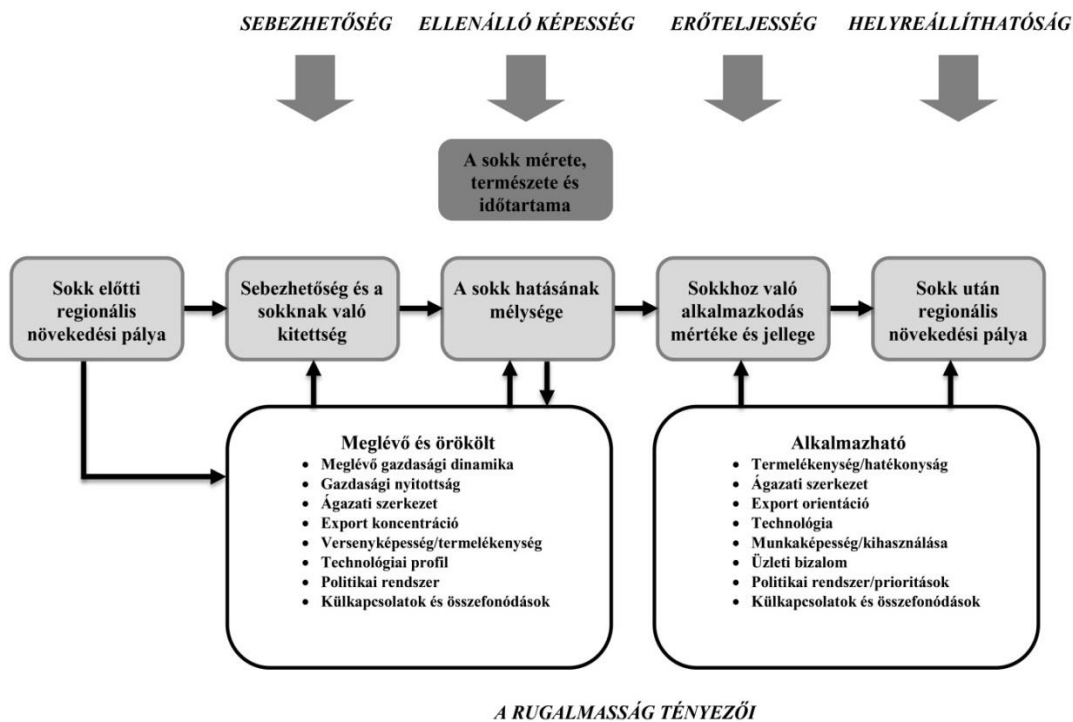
SEBEZHETŐSÉG ELLENÁLLÓ KÉPESSÉG ERŐTELJESSÉG HELYREÁLLÍTHATÓSÁG

A sokk mérete, természete és időtartama

Sokk előtti regionális növekedési pálya

Sebezhetőség és a sokknak való kitettség

A sokk hatásának mélysége

Sokkhoz való alkalmazkodás mértéke és jellege

Sokk után regionális növekedési pálya

Meglévő és örökölt
- Meglévő gazdasági dinamika
- Gazdasági nyitottság
- Ágazati szerkezet
- Export koncentráció
- Versenyképesség/termelékenység
- Technológiai profil
- Politikai rendszer
- Külkapcsolatok és összefonódások

Alkalmazható
- Termelékenység/hatékonyság
- Ágazati szerkezet
- Export orientáció
- Technológia
- Munkaképesség/kihasználása
- Üzleti bizalom
- Politikai rendszer/prioritások
- Külkapcsolatok és összefonódások

A RUGALMASSÁG TÉNYEZŐI